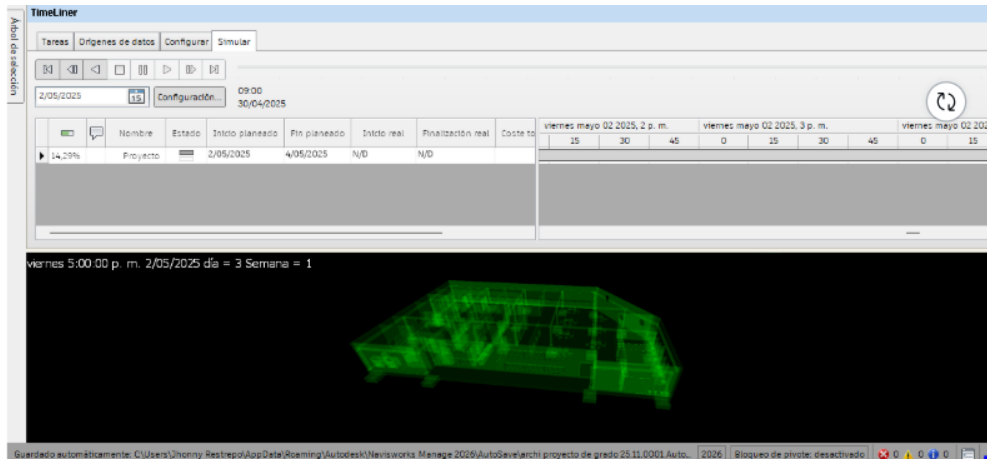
TimeLiner

Árbol de selección

Tareas | Orígenes de datos | Configurar | Simular

2/05/2025 | Configuración... | 09:00 30/04/2025

| | | Nombre | Estado | Inicio planeado | Fin planeado | Inicio real | Finalización real | Coste to |
|---|---|---|---|---|---|---|---|---|
| 14,29% | | Proyecto | | 2/05/2025 | 4/05/2025 | N/D | N/D | |

| viernes mayo 02 2025, 2 p. m. | | | viernes mayo 02 2025, 3 p. m. | | | | viernes mayo 02 202 | |
|---|---|---|---|---|---|---|---|---|
| 15 | 30 | 45 | 0 | 15 | 30 | 45 | 0 | 15 |

viernes 5:00:00 p. m. 2/05/2025 día = 3 Semana = 1

Guardado automáticamente: C:\Users\Jhonny Restrepo\AppData\Roaming\Autodesk\Navisworks Manage 2026\AutoSave\archi proyecto de grado 25.11.0001 Auto... | 2026 | Bloqueo de pivote: desactivado | 0 | 0 | 0